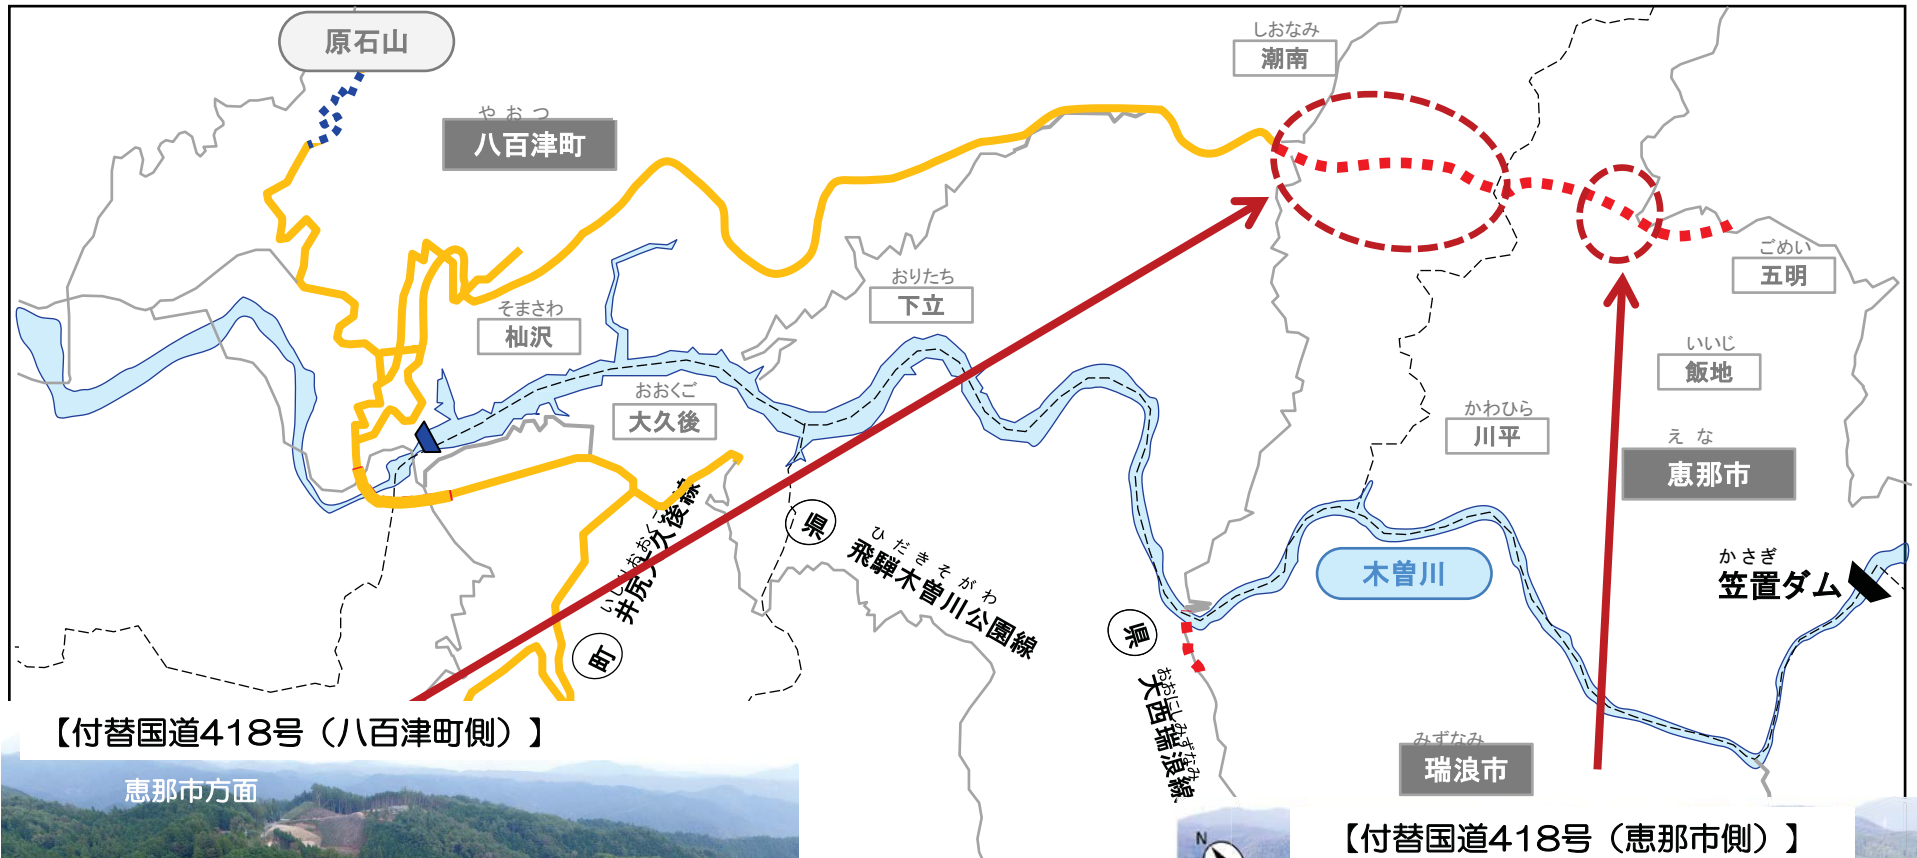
原石山

やおつ
八百津町

しおなみ
潮南

そまさわ
杣沢

おりたち
下立

ごめい
五明

おおくご
大久後

いいじ
飯地

かわひら
川平

えな
恵那市

いしりおおくご
町 井尻大久後線

県 ひだきそがわ
飛騨木曽川公園線

木曽川

かさぎ
笠置ダム

県 おおにしみずなみ
大西瑞浪線

みずなみ
瑞浪市

【付替国道418号（八百津町側）】

恵那市方面

【付替国道418号（恵那市側）】

N